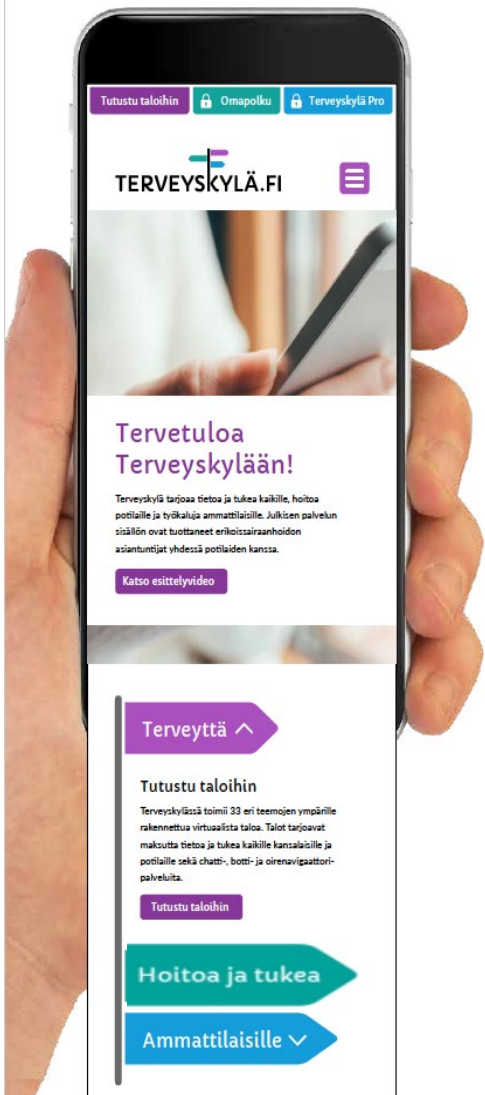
Tutustu taloihin
Omapolku
Terveyskylä Pro

TERVEYSKYLÄ.FI

Tervetuloa Terveyskylään!

Terveyskylä tarjoaa tietoa ja tukea kaikille, hoitoa potilaille ja työkaluja ammattilaisille. Julkisen palvelun sisällön ovat tuottaneet erikoissairaanhoidon asiantuntijat yhdessä potilaiden kanssa.

Katso esittelyvideo

Terveyttä

Tutustu taloihin

Terveyskylässä toimii 33 eri teemojen ympärille rakennettua virtuaalista taloa. Talot tarjoavat maksutta tietoa ja tukea kaikille kansalaisille ja potilaille sekä chatti-, botti- ja oirenavigaattori-palveluita.

Tutustu taloihin

Hoitoa ja tukea

Ammattilaisille